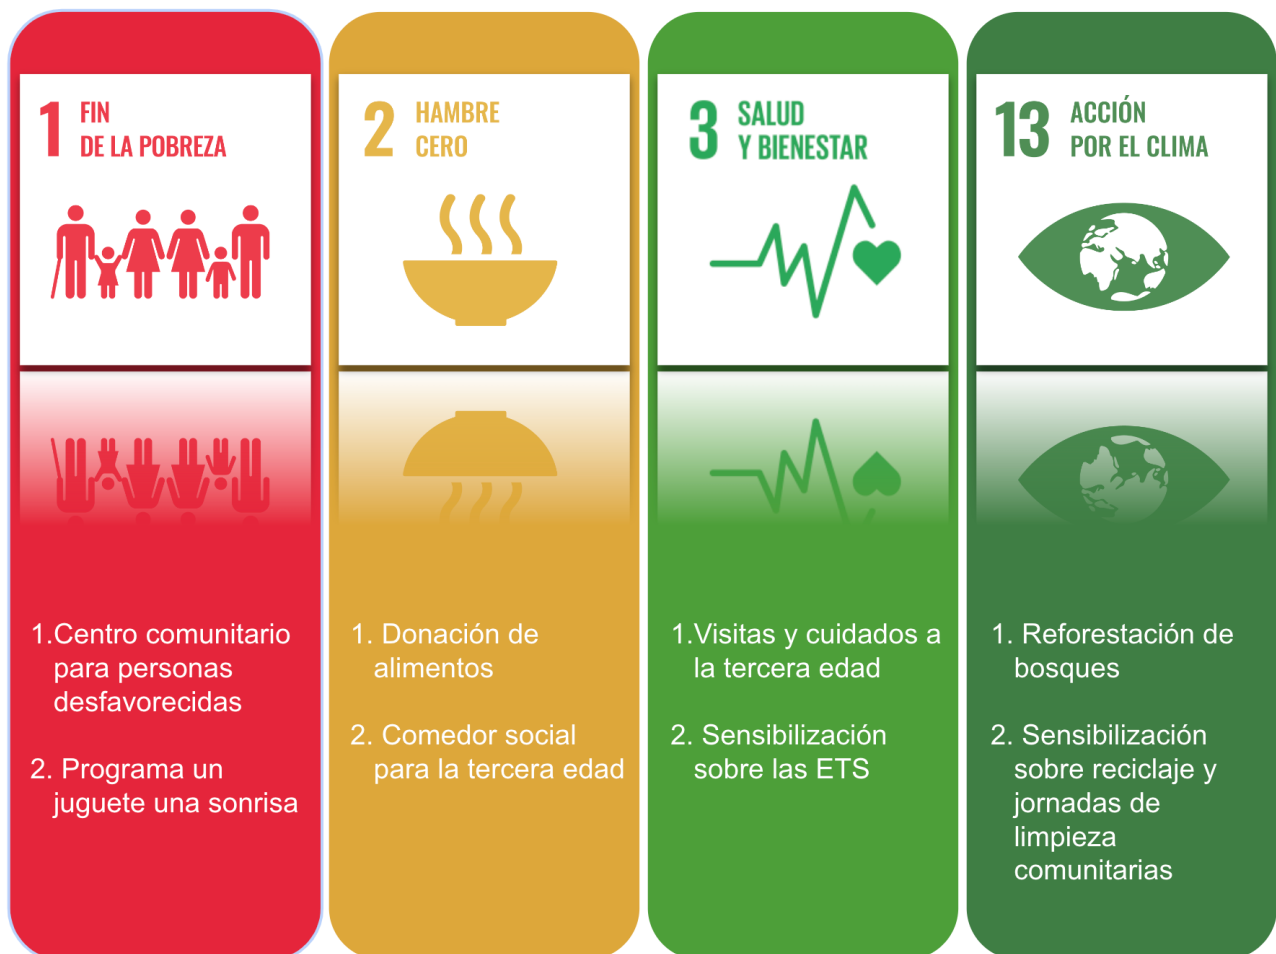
1 FIN DE LA POBREZA

1.Centro comunitario para personas desfavorecidas

2. Programa un juguete una sonrisa

2 HAMBRE CERO

1. Donación de alimentos

2. Comedor social para la tercera edad

3 SALUD Y BIENESTAR

1.Visitas y cuidados a la tercera edad

2. Sensibilización sobre las ETS

13 ACCIÓN POR EL CLIMA

1. Reforestación de bosques

2. Sensibilización sobre reciclaje y jornadas de limpieza comunitarias